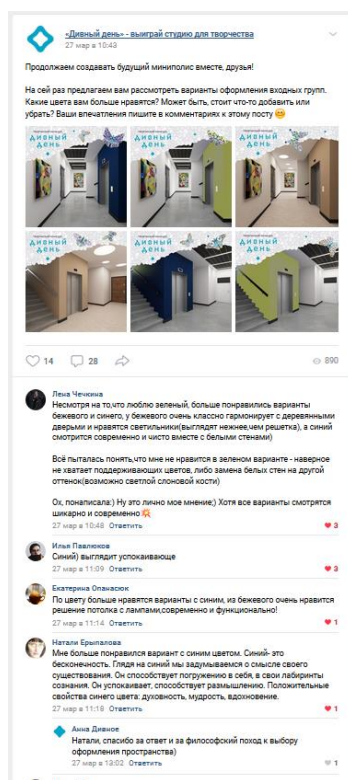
«Дивный день» - выиграй студию для творчества
27 мар в 10:43

Продолжаем создавать будущий миниполис вместе, друзья!

На сей раз предлагаем вам рассмотреть варианты оформления входных групп. Какие цвета вам больше нравятся? Может быть, стоит что-то добавить или убрать? Ваши впечатления пишите в комментариях к этому посту 😊

Дивный день
Дивный день
Дивный день
Дивный день
Дивный день
Дивный день

14 28 890

Лена Чечкина
Несмотря на то,что люблю зеленый, больше понравились варианты бежевого и синего, у бежевого очень классно гармонирует с деревянными дверьми и нравятся светильники(выглядят нежнее,чем решетка), а синий смотрится современно и чисто вместе с белыми стенами)

Всё пыталась понять,что мне не нравится в зеленом варианте - наверное не хватает поддерживающих цветов, либо замена белых стен на другой оттенок(возможно светлой слоновой кости)

Ох, понаписала:) Ну это лично мое мнение;) Хотя все варианты смотрятся шикарно и современно💥
27 мар в 10:48 Ответить 3

Илья Павлюков
Синий) выглядит успокаивающе
27 мар в 11:09 Ответить 3

Екатерина Опанасюк
По цвету больше нравятся варианты с синим, из бежевого очень нравится решение потолка с лампами,современно и функционально!
27 мар в 11:14 Ответить 1

Натали Ерыпалова
Мне больше понравился вариант с синим цветом. Синий- это бесконечность. Глядя на синий мы задумываемся о смысле своего существования. Он способствует погружению в себя, в свои лабиринты сознания. Он успокаивает, способствует размышлению. Положительные свойства синего цвета: духовность, мудрость, вдохновение.
27 мар в 11:16 Ответить 1

Анна Дивное
Натали, спасибо за ответ и за философский поход к выбору оформления пространства)
27 мар в 13:03 Ответить 1